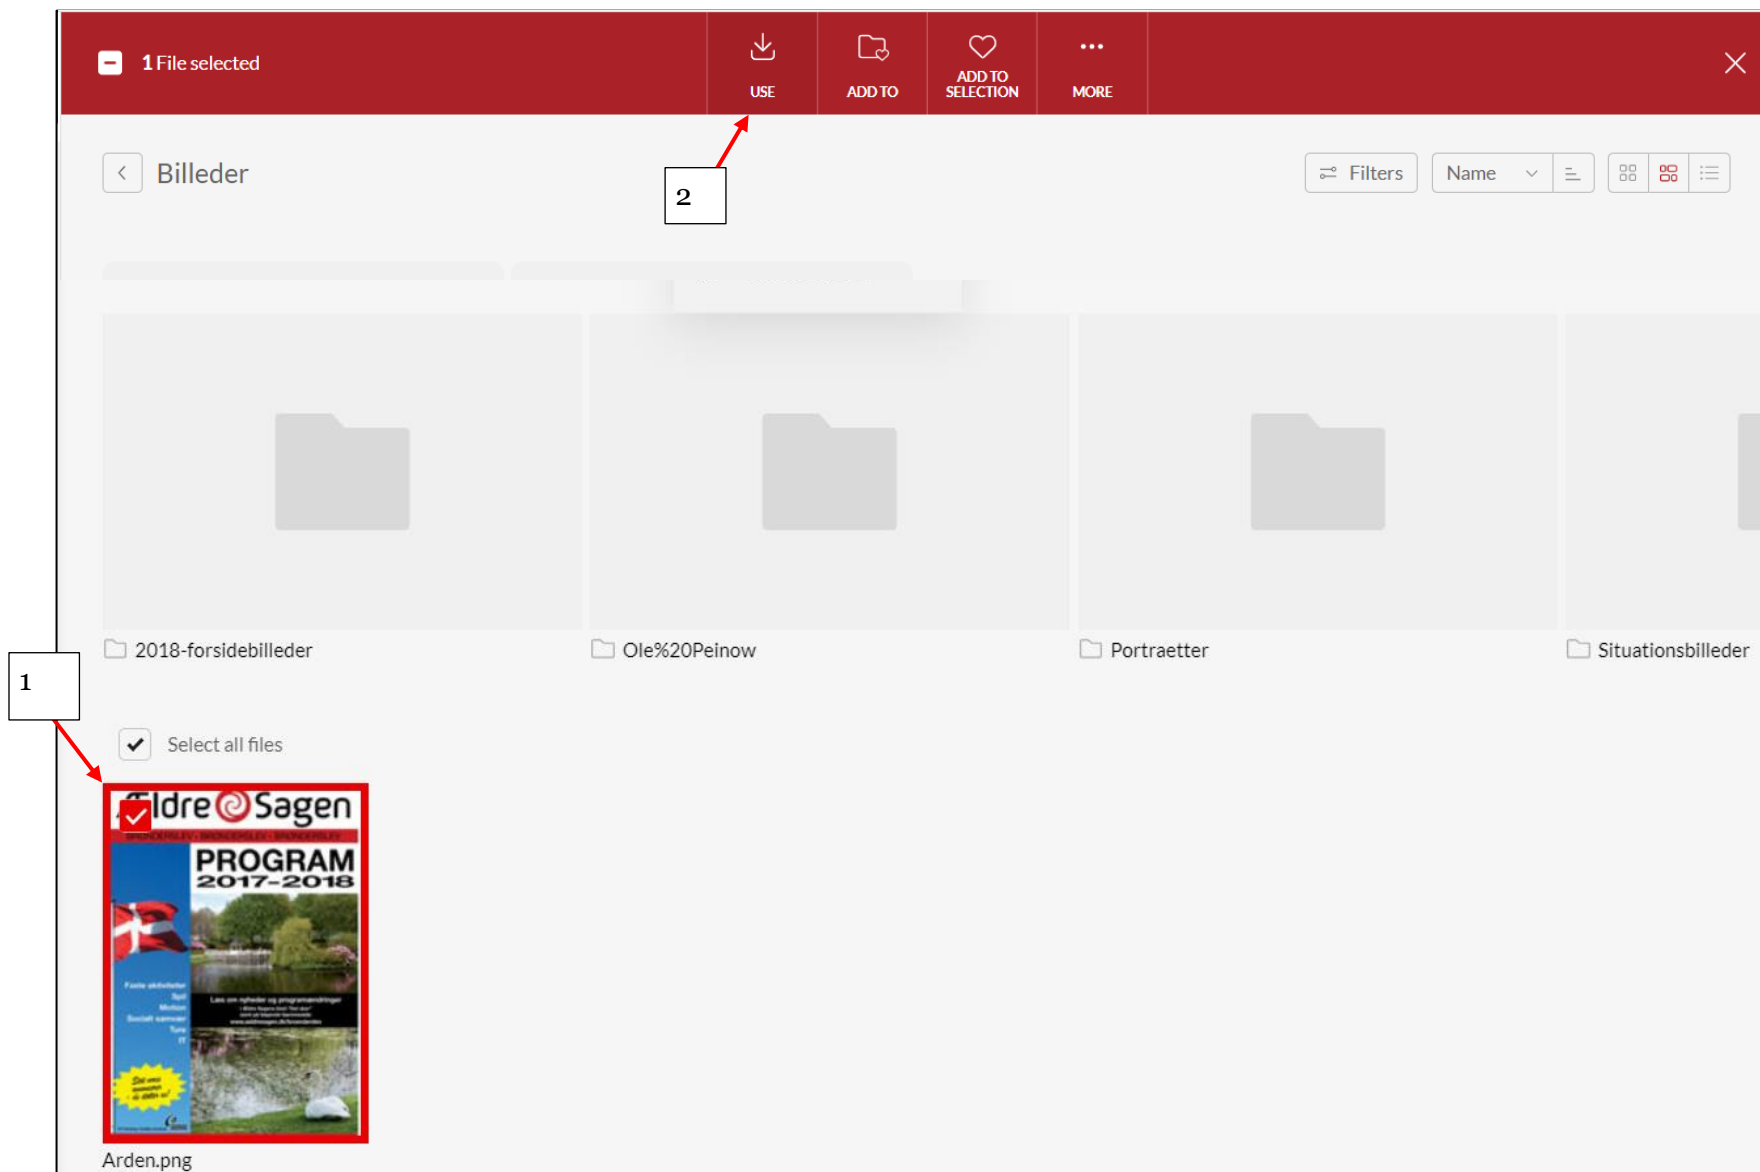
1 File selected

USE

ADD TO

ADD TO SELECTION

MORE

2

Billeder

Filters

Name

2018-forsidebilleder

Ole%20Peinow

Portraetter

Situationsbilleder

1

Select all files

ÆldreSagen

PROGRAM 2017-2018

Arden.png